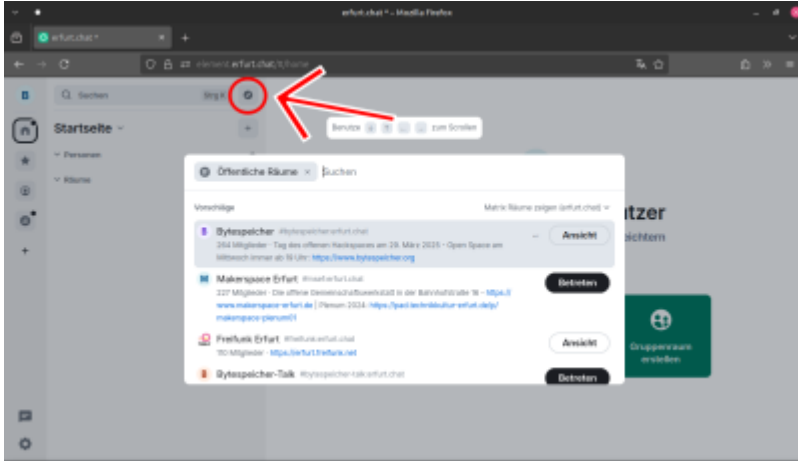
erfurt.chat * — Mozilla Firefox

erfurt.chat *

element.erfurt.chat/#/home

Suchen

Strg K

Startseite

Personen

Räume

Benutze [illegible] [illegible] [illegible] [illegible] zum Scrollen

Öffentliche Räume ×

Suchen

Vorschläge

Matrix Räume zeigen (erfurt.chat)

Bytespeicher #bytespeicher:erfurt.chat

264 Mitglieder · Tag des offenen Hackspaces am 29. März 2025 · Open Space am Mittwoch immer ab 19 Uhr: https://www.bytespeicher.org

Ansicht

Makerspace Erfurt #makerfurt.chat

227 Mitglieder · Die offene Gemeinschaftswerkstatt in der Bahnhofstraße 16 · https:// www.makerspace-erfurt.de | Plenum 2024: https://pad.technikkultur-erfurt.de/p/ makerspace-plenum01

Betreten

Freifunk Erfurt #freifunk:erfurt.chat

150 Mitglieder · https://erfurt.freifunk.net

Ansicht

Bytespeicher-Talk #bytespeicher-talk:erfurt.chat

Betreten

tzer

eichtern

Gruppenraum erstellen